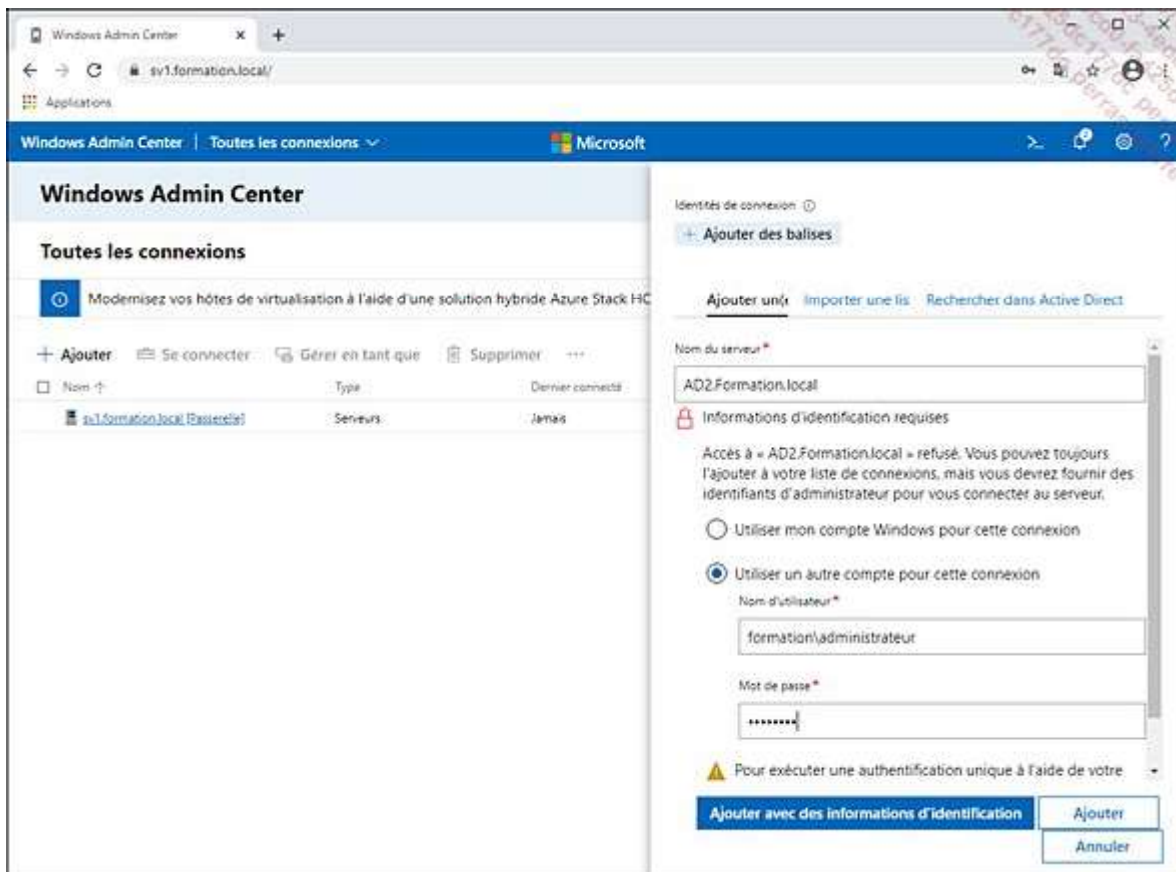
Windows Admin Center ×  +

sv1.formation.local/

Applications

Windows Admin Center | Toutes les connexions ∨

Microsoft

Windows Admin Center

Toutes les connexions

Modernisez vos hôtes de virtualisation à l'aide d'une solution hybride Azure Stack HC

+ Ajouter   Se connecter   Gérer en tant que   Supprimer   ···

| Nom ↑ | Type | Dernier connecté |
|---|---|---|
| sv1.formation.local [Passerelle] | Serveurs | Jamais |

Identités de connexion ⓘ

+ Ajouter des balises

Ajouter un(e)   Importer une lis   Rechercher dans Active Direct

Nom du serveur *

AD2.Formation.local

Informations d'identification requises

Accès à « AD2.Formation.local » refusé. Vous pouvez toujours l'ajouter à votre liste de connexions, mais vous devrez fournir des identifiants d'administrateur pour vous connecter au serveur.

Utiliser mon compte Windows pour cette connexion

Utiliser un autre compte pour cette connexion

Nom d'utilisateur *

formation\administrateur

Mot de passe *

••••••••

Pour exécuter une authentification unique à l'aide de votre

Ajouter avec des informations d'identification

Ajouter

Annuler